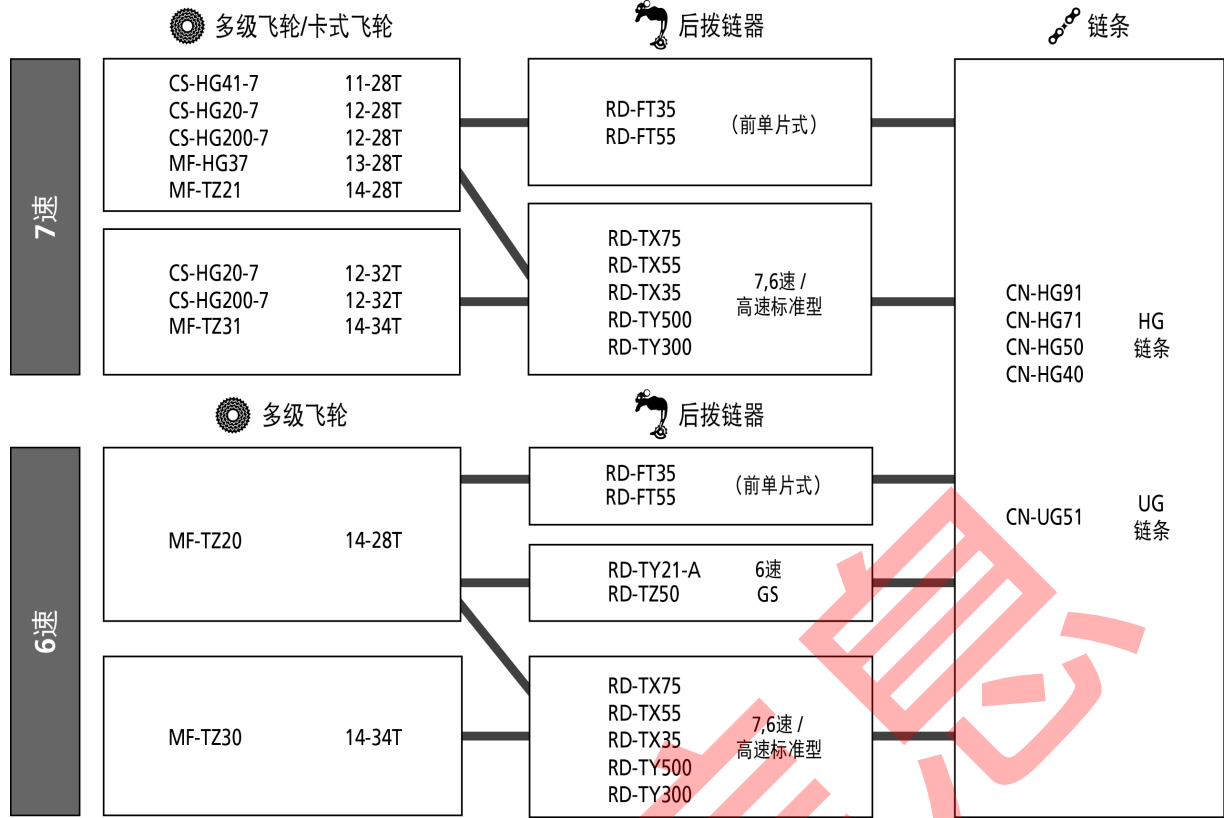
多级飞轮/卡式飞轮

后拨链器

链条

7速

CS-HG41-7 11-28T
CS-HG20-7 12-28T
CS-HG200-7 12-28T
MF-HG37 13-28T
MF-TZ21 14-28T

CS-HG20-7 12-32T
CS-HG200-7 12-32T
MF-TZ31 14-34T

RD-FT35
RD-FT55
(前单片式)

RD-TX75
RD-TX55
RD-TX35
RD-TY500
RD-TY300
7,6速 / 高速标准型

CN-HG91
CN-HG71
CN-HG50
CN-HG40
HG 链条

多级飞轮

后拨链器

6速

MF-TZ20 14-28T

MF-TZ30 14-34T

RD-FT35
RD-FT55
(前单片式)

RD-TY21-A
RD-TZ50
6速 GS

RD-TX75
RD-TX55
RD-TX35
RD-TY500
RD-TY300
7,6速 / 高速标准型

CN-UG51
UG 链条